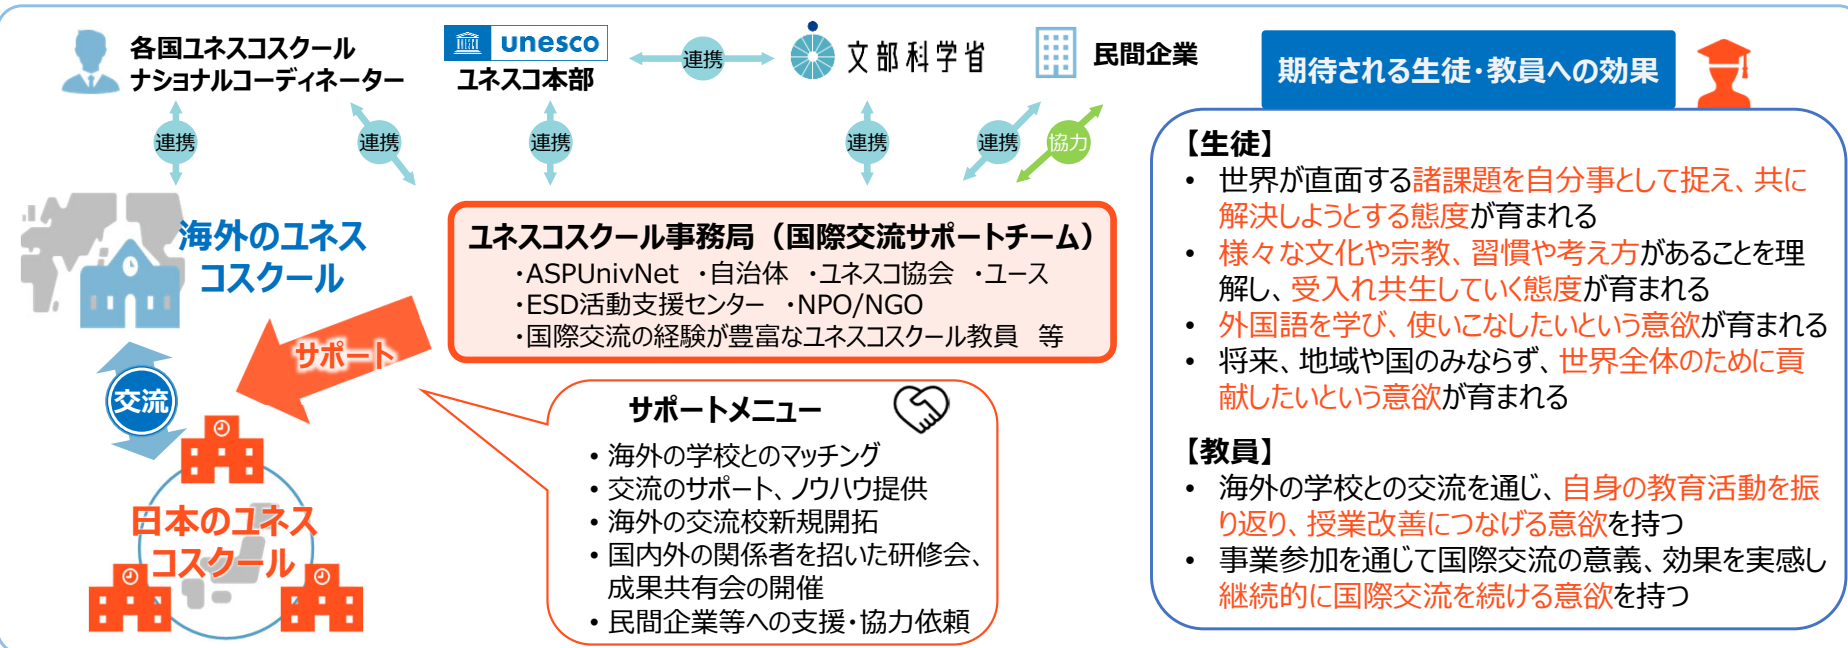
各国ユネスコスクール
ナショナルコーディネーター

unesco
ユネスコ本部

連携

文部科学省

民間企業

期待される生徒・教員への効果

連携 連携 連携 連携 連携 協力

海外のユネスコスクール

ユネスコスクール事務局（国際交流サポートチーム）
・ASPUnivNet ・自治体 ・ユネスコ協会 ・ユース
・ESD活動支援センター ・NPO/NGO
・国際交流の経験が豊富なユネスコスクール教員　等

サポート

交流

日本のユネスコスクール

サポートメニュー
• 海外の学校とのマッチング
• 交流のサポート、ノウハウ提供
• 海外の交流校新規開拓
• 国内外の関係者を招いた研修会、成果共有会の開催
• 民間企業等への支援・協力依頼

【生徒】
• 世界が直面する諸課題を自分事として捉え、共に解決しようとする態度が育まれる
• 様々な文化や宗教、習慣や考え方があることを理解し、受入れ共生していく態度が育まれる
• 外国語を学び、使いこなしたいという意欲が育まれる
• 将来、地域や国のみならず、世界全体のために貢献したいという意欲が育まれる

【教員】
• 海外の学校との交流を通じ、自身の教育活動を振り返り、授業改善につなげる意欲を持つ
• 事業参加を通じて国際交流の意義、効果を実感し継続的に国際交流を続ける意欲を持つ